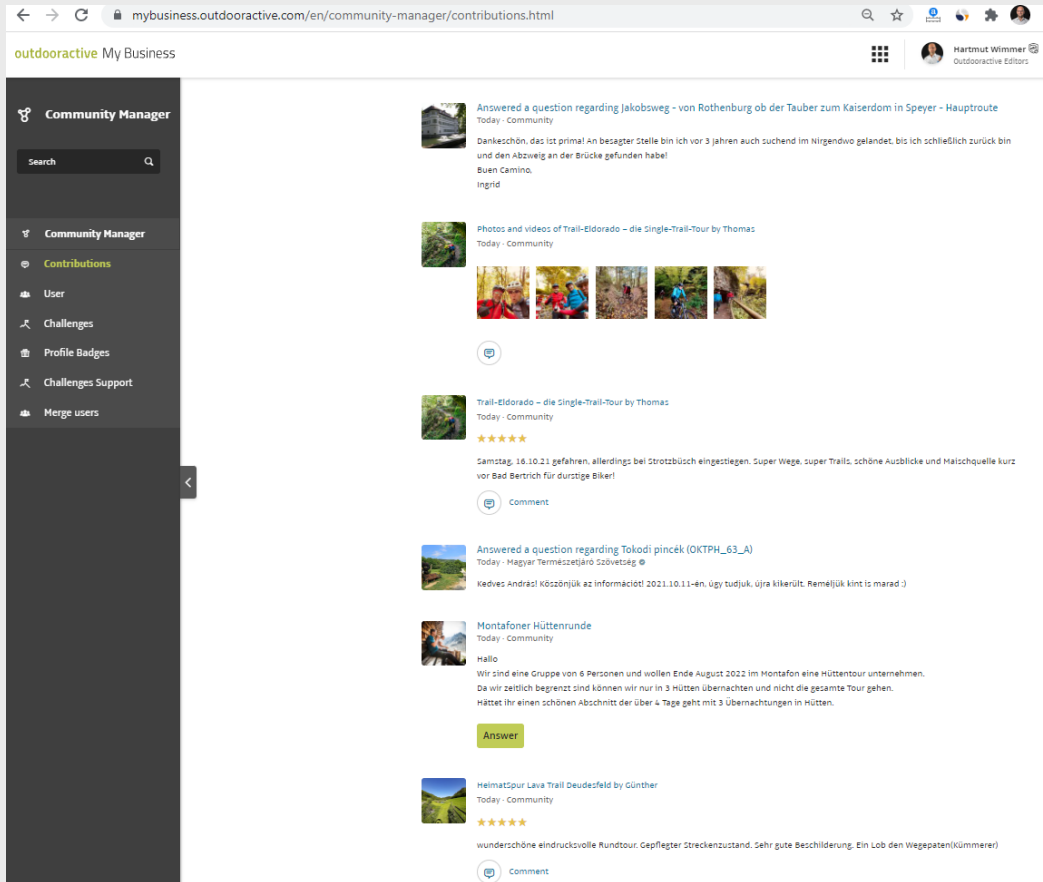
mybusiness.outdooractive.com/en/community-manager/contributions.html

outdooractive My Business

Hartmut Wimmer
Outdooractive Editors

Community Manager

Search

Community Manager
Contributions
User
Challenges
Profile Badges
Challenges Support
Merge users

Answered a question regarding Jakobsweg - von Rothenburg ob der Tauber zum Kaiserdom in Speyer - Hauptroute
Today · Community

Dankeschön, das ist prima! An besagter Stelle bin ich vor 3 jahren auch suchend im Nirgendwo gelandet, bis ich schließlich zurück bin und den Abzweig an der Brücke gefunden habe!
Buen Camino,
Ingrid

Photos and videos of Trail-Eldorado – die Single-Trail-Tour by Thomas
Today · Community

Trail-Eldorado – die Single-Trail-Tour by Thomas
Today · Community

Samstag, 16.10.21 gefahren, allerdings bei Strotzbüsch eingestiegen. Super Wege, super Trails, schöne Ausblicke und Maischquelle kurz vor Bad Bertrich für durstige Biker!

Comment

Answered a question regarding Tokodi pincék (OKTPH_63_A)
Today · Magyar Természetjáró Szövetség

Kedves András! Köszönjük az információt! 2021.10.11-én, úgy tudjuk, újra kikerült. Reméljük kint is marad :)

Montafoner Hüttenrunde
Today · Community

Hallo
Wir sind eine Gruppe von 6 Personen und wollen Ende August 2022 im Montafon eine Hüttentour unternehmen.
Da wir zeitlich begrenzt sind können wir nur in 3 Hütten übernachten und nicht die gesamte Tour gehen.
Hättet ihr einen schönen Abschnitt der über 4 Tage geht mit 3 Übernachtungen in Hütten.

Answer

HeimatSpur Lava Trail Deudesfeld by Günther
Today · Community

wunderschöne eindrucksvolle Rundtour. Gepflegter Streckenzustand. Sehr gute Beschilderung. Ein Lob den Wegepaten(Kümmerer)

Comment